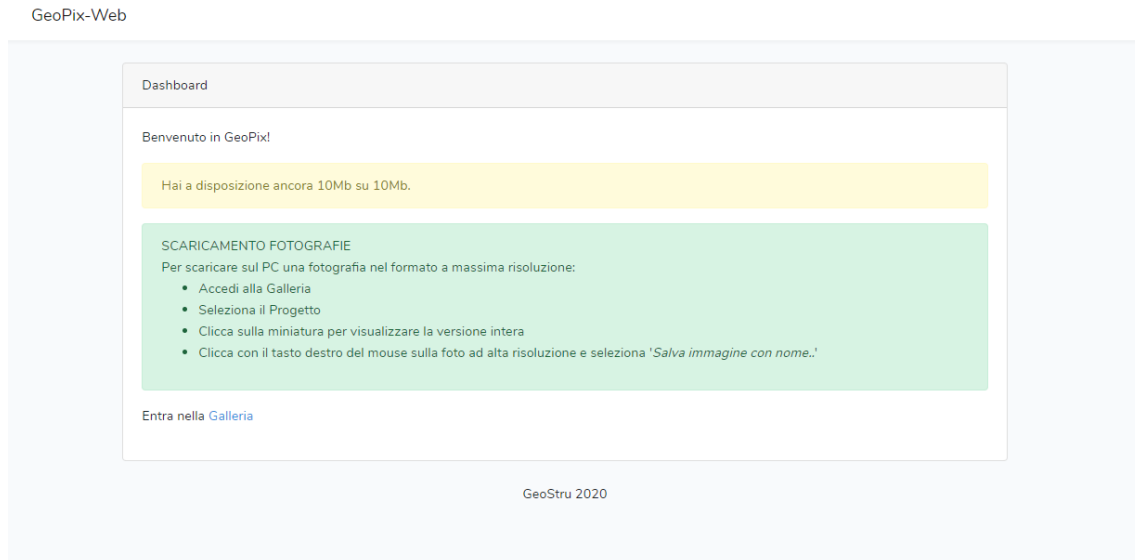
GeoPix-Web

Dashboard

Benvenuto in GeoPix!

Hai a disposizione ancora 10Mb su 10Mb.

SCARICAMENTO FOTOGRAFIE
Per scaricare sul PC una fotografia nel formato a massima risoluzione:

- Accedi alla Galleria
- Seleziona il Progetto
- Clicca sulla miniatura per visualizzare la versione intera
- Clicca con il tasto destro del mouse sulla foto ad alta risoluzione e seleziona 'Salva immagine con nome..'

Entra nella Galleria

GeoStru 2020